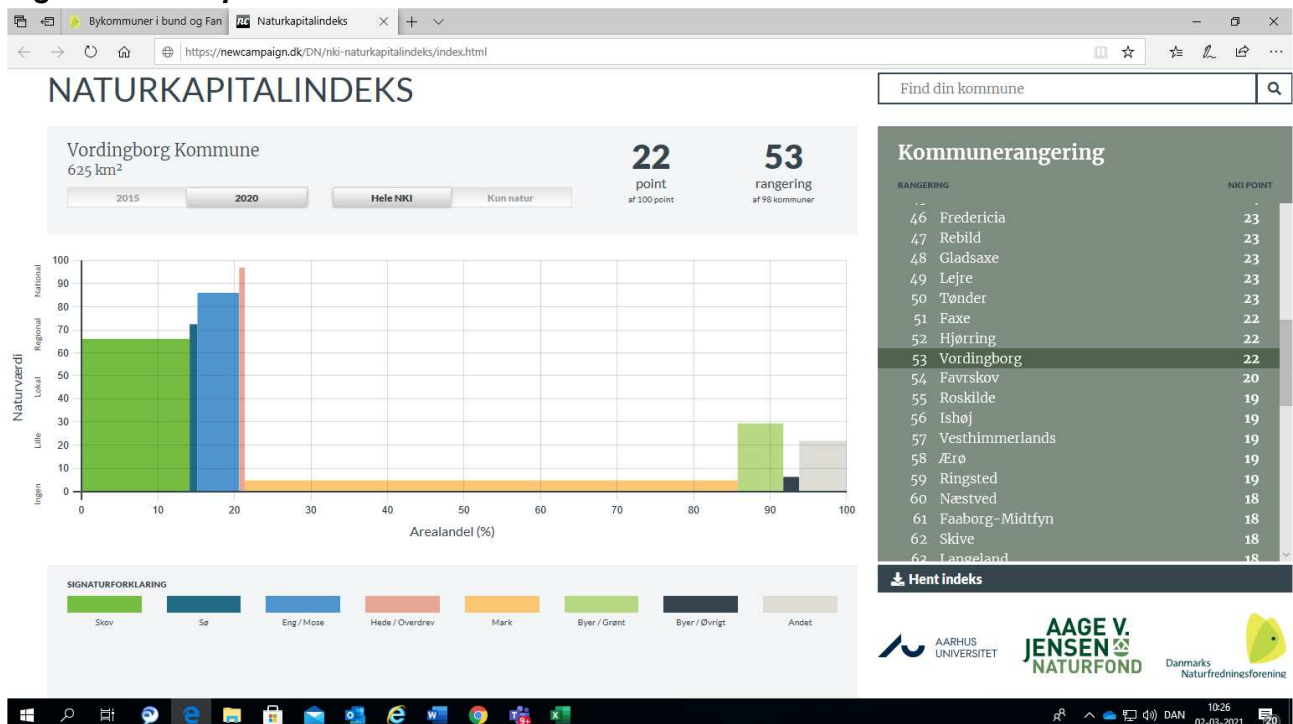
Bykommuner i bund og Fan
Naturkapitalindeks
https://newcampaign.dk/DN/nki-naturkapitalindeks/index.html

NATURKAPITALINDEKS

Find din kommune

Vordingborg Kommune
625 km²

2015 | 2020 | Hele NKI | Kun natur

22
point
af 100 point

53
rangering
af 98 kommuner

Naturværdi
National
Regional
Lokal
Lille
Ingen

100
90
80
70
60
50
40
30
20
10
0

0 10 20 30 40 50 60 70 80 90 100
Arealandel (%)

SIGNATURFORKLARING
Skov
Sø
Eng / Mose
Hede / Overdrev
Mark
Byer / Grønt
Byer / Øvrigt
Andet

Kommunerangering
RANGERING
NKI POINT

| | | |
|---|---|---|
| 46 | Fredericia | 23 |
| 47 | Rebild | 23 |
| 48 | Gladsaxe | 23 |
| 49 | Lejre | 23 |
| 50 | Tønder | 23 |
| 51 | Faxe | 22 |
| 52 | Hjørring | 22 |
| 53 | Vordingborg | 22 |
| 54 | Favrskov | 20 |
| 55 | Roskilde | 19 |
| 56 | Ishøj | 19 |
| 57 | Vesthimmerlands | 19 |
| 58 | Ærø | 19 |
| 59 | Ringsted | 19 |
| 60 | Næstved | 18 |
| 61 | Faaborg-Midtfyn | 18 |
| 62 | Skive | 18 |
| 63 | Langeland | 18 |

Hent indeks

AARHUS UNIVERSITET
AAGE V. JENSEN NATURFOND
Danmarks Naturfredningsforening

DAN 10:26 02-03-2021